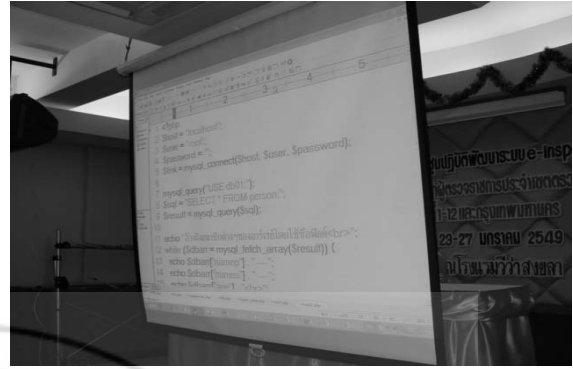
<?php
$host = "localhost";
$user = "root";
$password = "";
$link = mysql_connect($host, $user, $password);

mysql_query("USE db01");
$sql = "SELECT * FROM person";
$result = mysql_query($sql);

echo "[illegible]<br>";
while ($dbarr = mysql_fetch_array($result)) {
echo $dbarr['Name'] . " ... ";
echo $dbarr['Name'] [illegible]
echo $dbarr[ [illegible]

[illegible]ปฏิบัติพัฒนาระบบ e-Insp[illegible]
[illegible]ผู้ตรวจราชการประจำเขตตรว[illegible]
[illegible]1-12 และกรุงเทพมหานคร
23-27 มกราคม 2549
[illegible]โรงแรม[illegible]ร้าสงขลา